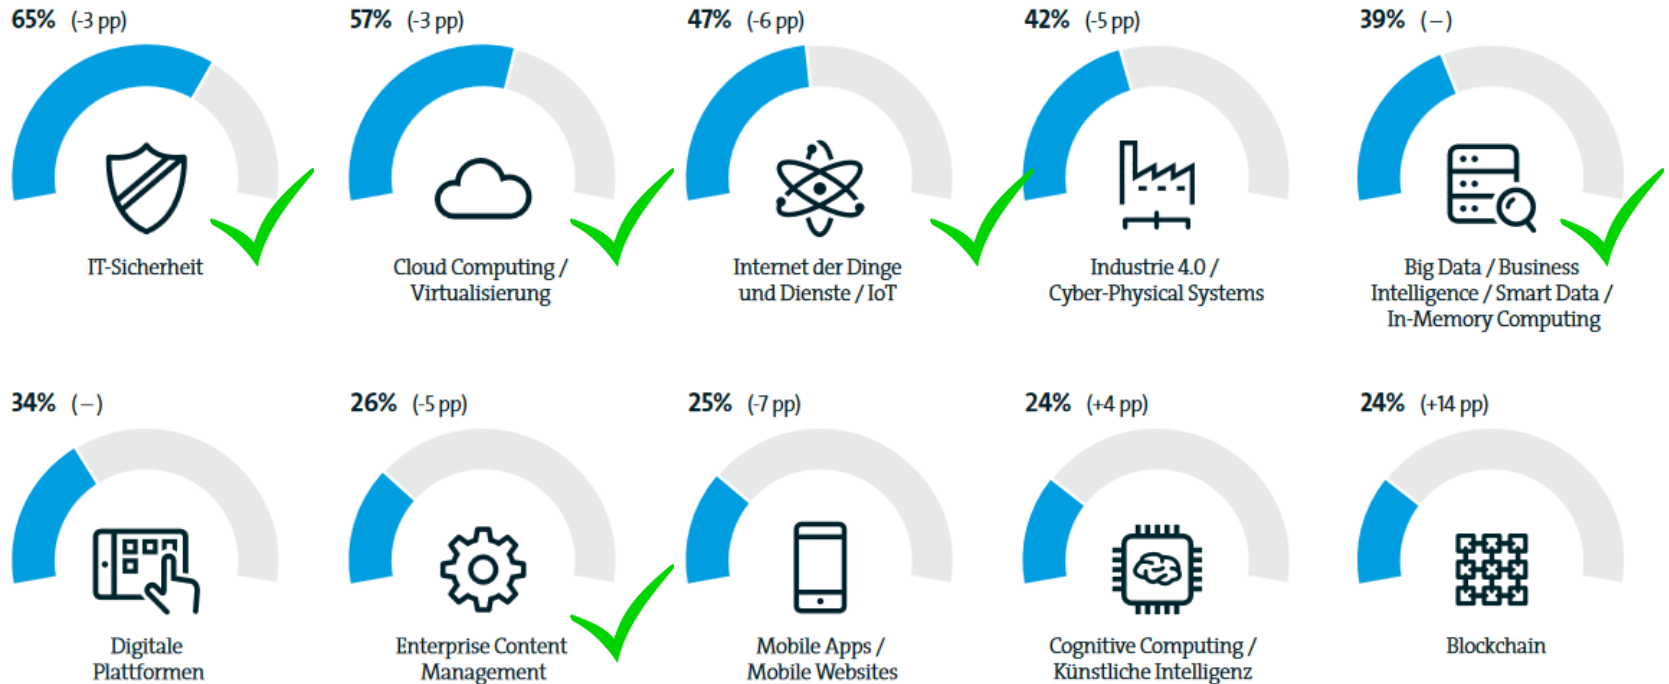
65% (-3 pp)

IT-Sicherheit

57% (-3 pp)

Cloud Computing / Virtualisierung

47% (-6 pp)

Internet der Dinge und Dienste / IoT

42% (-5 pp)

Industrie 4.0 / Cyber-Physical Systems

39% (–)

Big Data / Business Intelligence / Smart Data / In-Memory Computing

34% (–)

Digitale Plattformen

26% (-5 pp)

Enterprise Content Management

25% (-7 pp)

Mobile Apps / Mobile Websites

24% (+4 pp)

Cognitive Computing / Künstliche Intelligenz

24% (+14 pp)

Blockchain